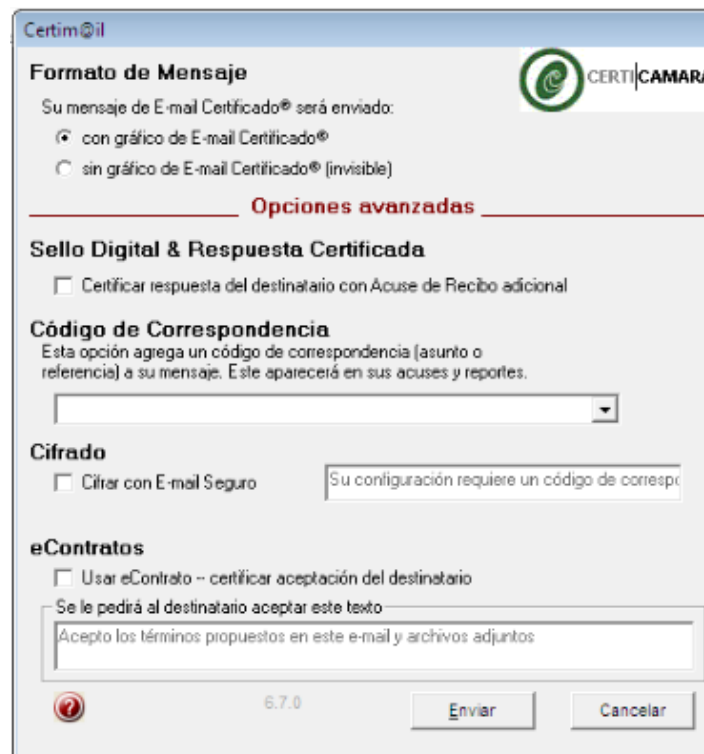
Certim@il

Formato de Mensaje

CERTI CAMARA

Su mensaje de E-mail Certificado® será enviado:

con gráfico de E-mail Certificado®

sin gráfico de E-mail Certificado® (invisible)

Opciones avanzadas

Sello Digital & Respuesta Certificada

Certificar respuesta del destinatario con Acuse de Recibo adicional

Código de Correspondencia

Esta opción agrega un código de correspondencia (asunto o referencia) a su mensaje. Este aparecerá en sus acuses y reportes.

Cifrado

Cifrar con E-mail Seguro

Su configuración requiere un código de correspo

eContratos

Usar eContrato -- certificar aceptación del destinatario

Se le pedirá al destinatario aceptar este texto

Acepto los términos propuestos en este e-mail y archivos adjuntos

6.7.0

Enviar

Cancelar